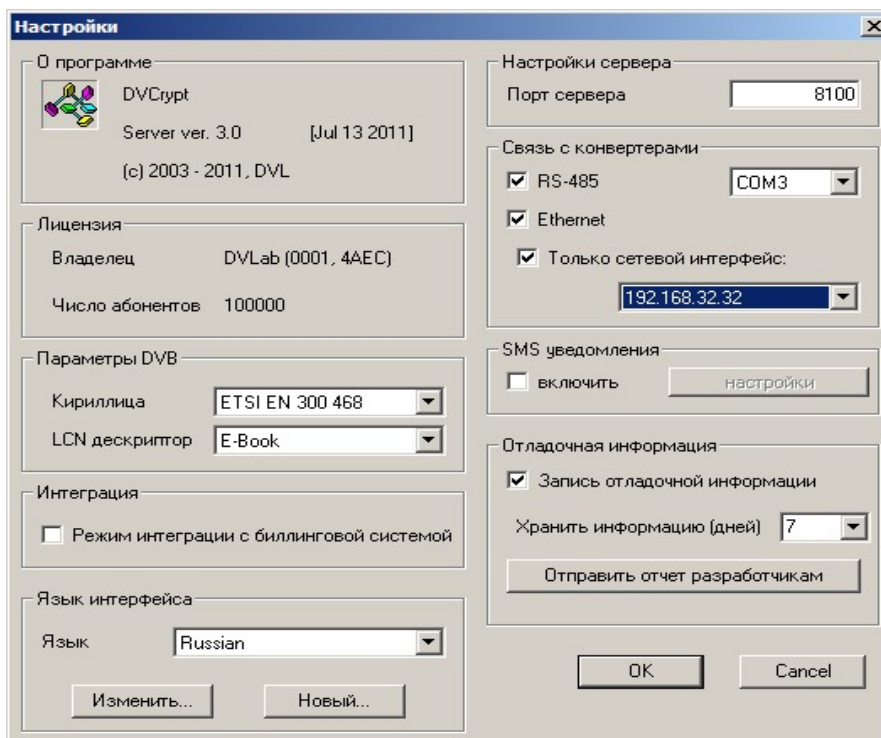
Настройки

О программе

DVCrypt

Server ver. 3.0 [Jul 13 2011]

(c) 2003 - 2011, DVL

Лицензия

Владелец DVLab (0001, 4AEC)

Число абонентов 100000

Параметры DVB

Кириллица ETSI EN 300 468

LCN дескриптор E-Book

Интеграция

Режим интеграции с биллинговой системой

Язык интерфейса

Язык Russian

Изменить...

Новый...

Настройки сервера

Порт сервера 8100

Связь с конвертерами

RS-485 COM3

Ethernet

Только сетевой интерфейс:

192.168.32.32

SMS уведомления

включить

настройки

Отладочная информация

Запись отладочной информации

Хранить информацию (дней) 7

Отправить отчет разработчикам

OK

Cancel